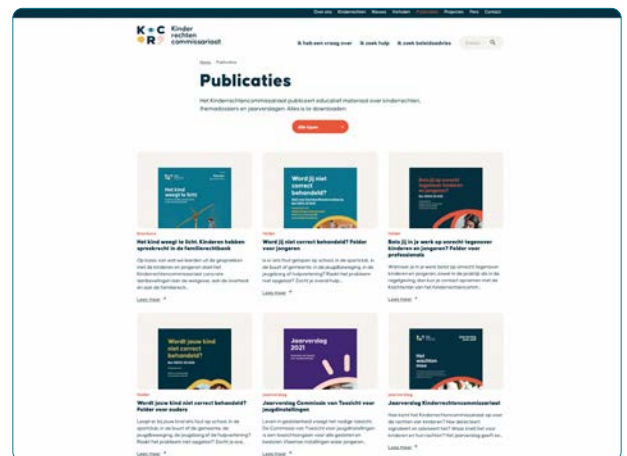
Over ons Kinderrechten Nieuws Verhalen Publicaties Projecten Pers Contact

Kinder rechten commissariaat

Ik heb een vraag over Ik zoek hulp Ik zoek beleidsadvies Zoeken

Home · Publicaties

Publicaties

Het Kinderrechtencommissariaat publiceert educatief materiaal over kinderrechten, themadossiers en jaarverslagen. Alles is te downloaden.

Alle types

Het kind weegt te licht

Brochure

Het kind weegt te licht. Kinderen hebben spreekrecht in de familierechtbank

Op basis van wat we leerden uit de gesprekken met de kinderen en jongeren doet het Kinderrechtencommissariaat concrete aanbevelingen aan de wetgever, ook de overheid en aan de familierech...

Lees meer

Word jij niet correct behandeld?

Folder

Word jij niet correct behandeld? Folder voor jongeren

Is er iets fout gelopen op school, in de sportclub, in de buurt of gemeente, in de jeugdbescherming, in de jeugdzorg of hulpverlening? Rood het probleem niet opgelost? Zocht je ooit hulp...

Lees meer

Folder

Bots jij in je werk op onrecht tegenover kinderen en jongeren? Folder voor professionals

Lees meer

Wordt jouw kind niet correct behandeld?

Folder

Wordt jouw kind niet correct behandeld? Folder voor ouders

Lees meer

Jaarverslag 2021

Jaarverslag

Jaarverslag Commissie van Toezicht voor Jeugdinstellingen

Lees meer

Jaarverslag

Jaarverslag Kinderrechtencommissariaat

Lees meer